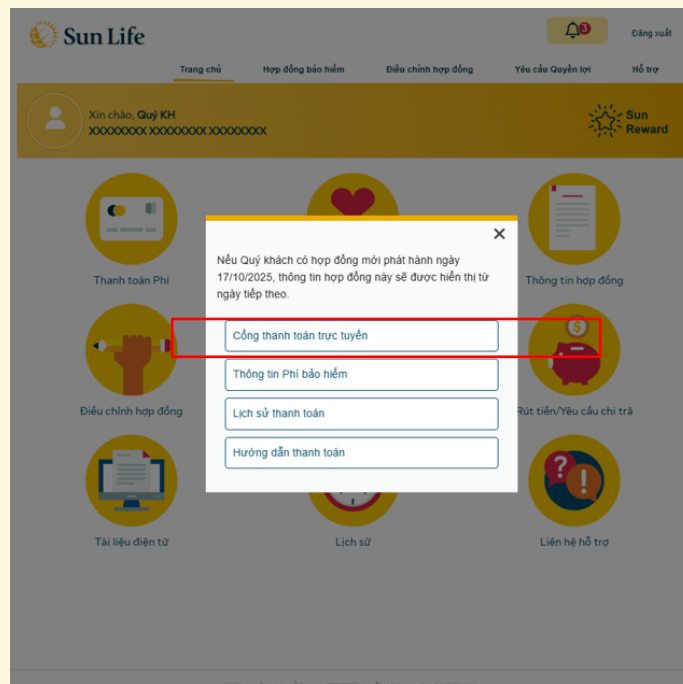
Sun Life

3

Đăng xuất

Trang chủ
Hợp đồng bảo hiểm
Điều chỉnh hợp đồng
Yêu cầu Quyền lợi
Hỗ trợ

Xin chào, Quý KH
XXXXXXXX XXXXXXXX XXXXXXXX

Sun Reward

Thanh toán Phí

Thông tin hợp đồng

Điều chỉnh hợp đồng

Rút tiền/Yêu cầu chi trả

Tài liệu điện tử

Lịch sử

Liên hệ hỗ trợ

Nếu Quý khách có hợp đồng mới phát hành ngày 17/10/2025, thông tin hợp đồng này sẽ được hiển thị từ ngày tiếp theo.

Cổng thanh toán trực tuyến

Thông tin Phí bảo hiểm

Lịch sử thanh toán

Hướng dẫn thanh toán